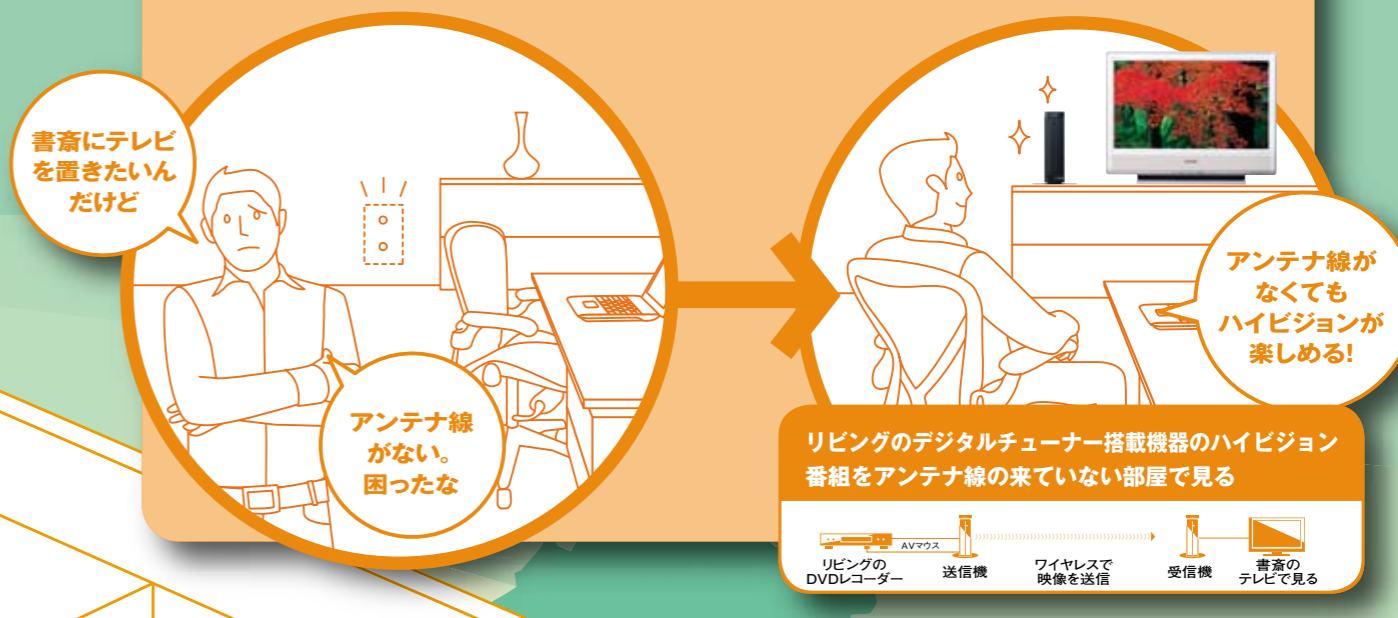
書斎にテレビを置きたいんだけど

アンテナ線がない。困ったな

アンテナ線がなくてもハイビジョンが楽しめる!

リビングのデジタルチューナー搭載機器のハイビジョン番組をアンテナ線の来ていない部屋で見る

AVマウス

リビングのDVDレコーダー

送信機

ワイヤレスで映像を送信

受信機

書斎のテレビで見る